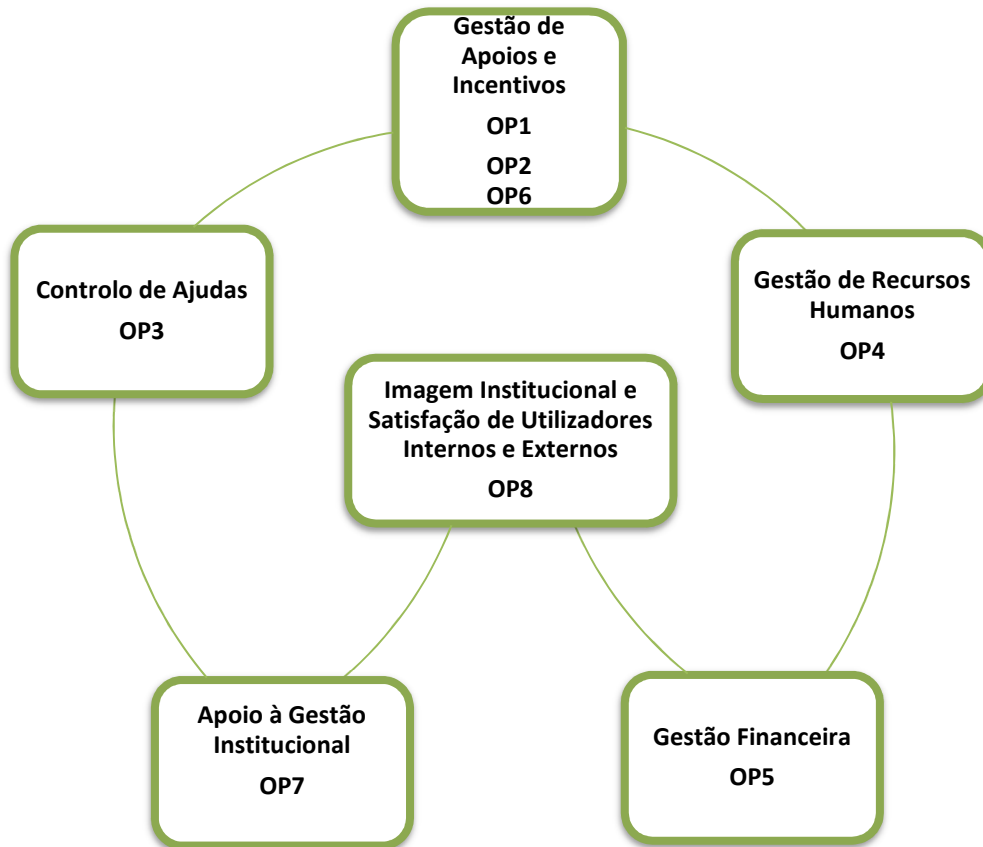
Gestão de Apoios e Incentivos

OP1

OP2
OP6

Controlo de Ajudas

OP3

Gestão de Recursos Humanos

OP4

Imagem Institucional e Satisfação de Utilizadores Internos e Externos

OP8

Apoio à Gestão Institucional

OP7

Gestão Financeira

OP5